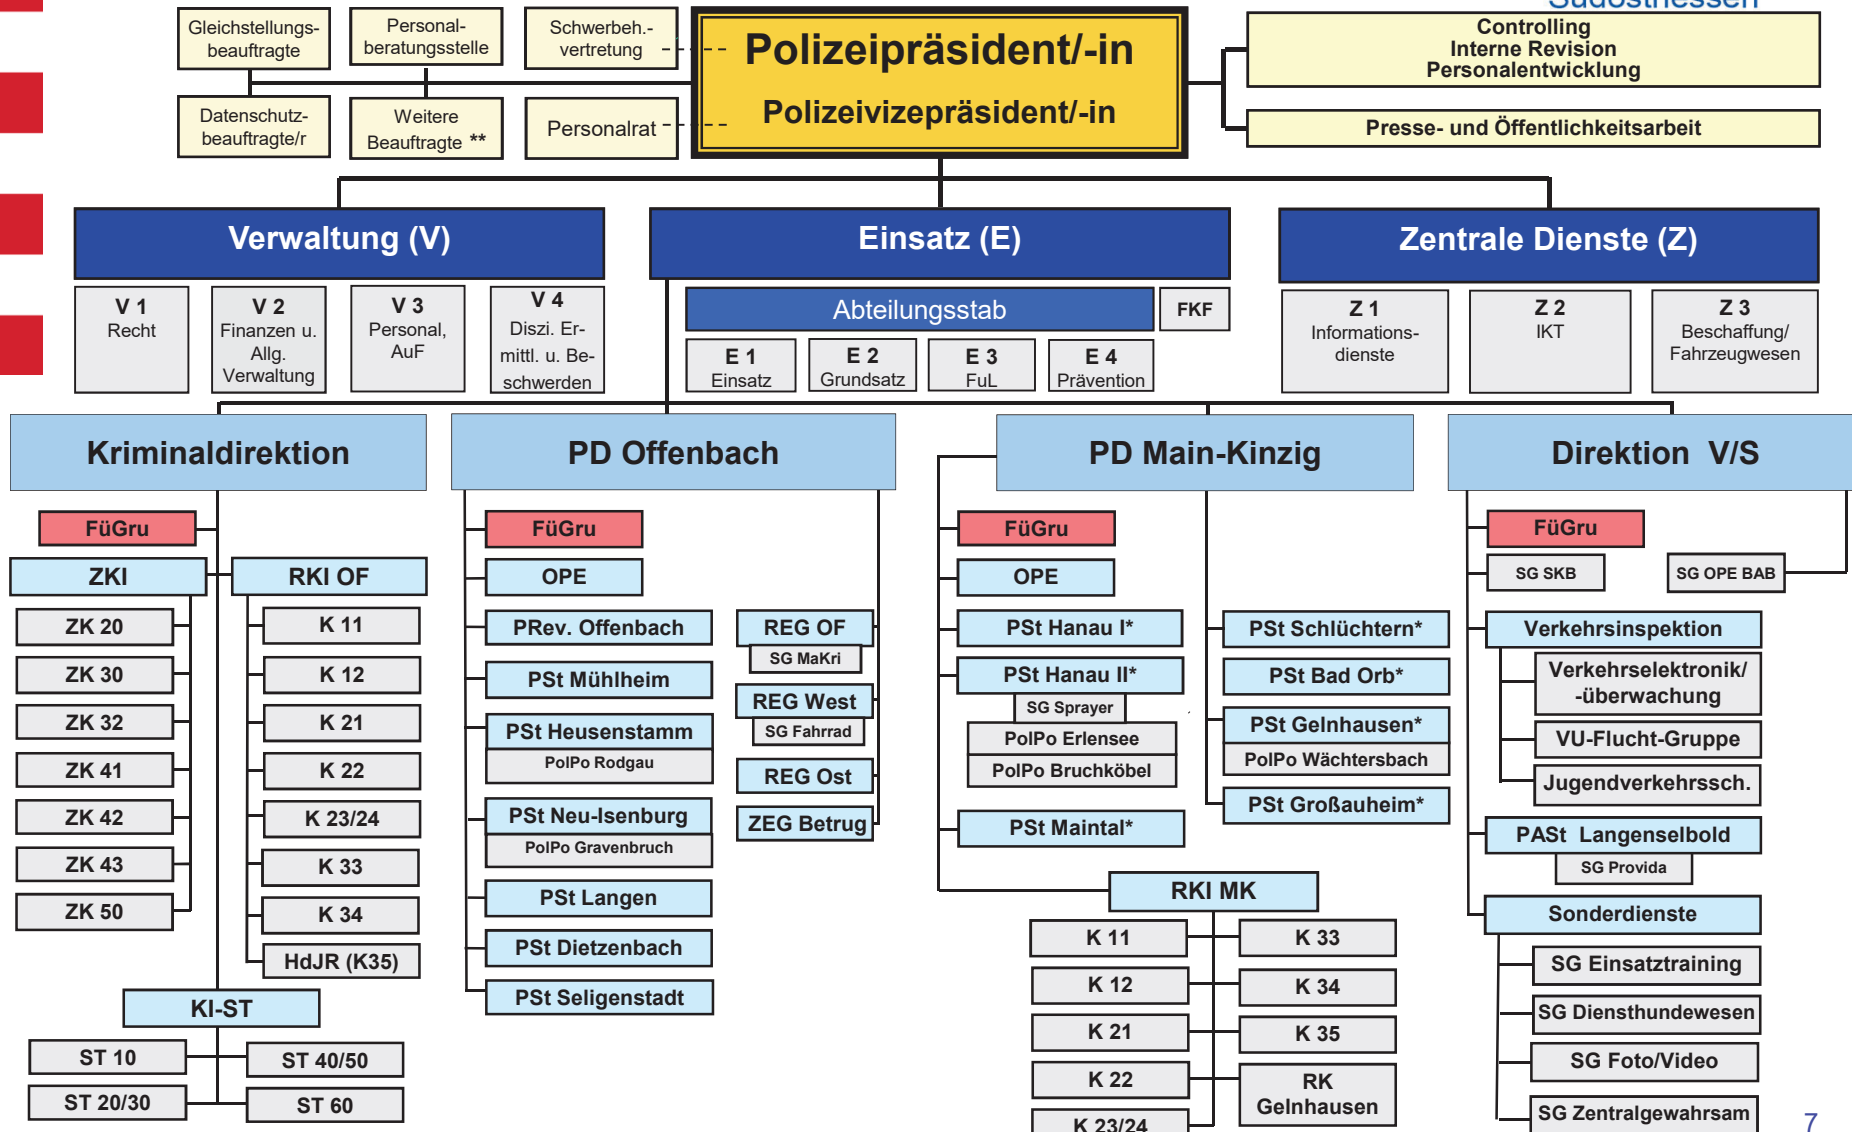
Südosthessen

Gleichstellungsbeauftragte

Personalberatungsstelle

Schwerbeh.-vertretung

Datenschutzbeauftragte/r

Weitere Beauftragte **

Personalrat

Polizeipräsident/-in

Polizeivizepräsident/-in

Controlling
Interne Revision
Personalentwicklung

Presse- und Öffentlichkeitsarbeit

Verwaltung (V)

Einsatz (E)

Zentrale Dienste (Z)

V 1
Recht

V 2
Finanzen u. Allg. Verwaltung

V 3
Personal, AuF

V 4
Diszi. Ermittl. u. Beschwerden

Abteilungsstab

FKF

E 1
Einsatz

E 2
Grundsatz

E 3
FuL

E 4
Prävention

Z 1
Informationsdienste

Z 2
IKT

Z 3
Beschaffung/ Fahrzeugwesen

Kriminaldirektion

PD Offenbach

PD Main-Kinzig

Direktion V/S

FüGru

ZKI

RKI OF

ZK 20

ZK 30

ZK 32

ZK 41

ZK 42

ZK 43

ZK 50

K 11

K 12

K 21

K 22

K 23/24

K 33

K 34

HdJR (K35)

KI-ST

ST 10

ST 40/50

ST 20/30

ST 60

FüGru

OPE

PRev. Offenbach

PSt Mühlheim

PSt Heusenstamm

PolPo Rodgau

PSt Neu-Isenburg

PolPo Gravenbruch

PSt Langen

PSt Dietzenbach

PSt Seligenstadt

REG OF

SG MaKri

REG West

SG Fahrrad

REG Ost

ZEG Betrug

FüGru

OPE

PSt Hanau I*

PSt Hanau II*

SG Sprayer

PolPo Erlensee

PolPo Bruchköbel

PSt Maintal*

PSt Schlüchtern*

PSt Bad Orb*

PSt Gelnhausen*

PolPo Wächtersbach

PSt Großauheim*

RKI MK

K 11

K 33

K 12

K 34

K 21

K 35

K 22

RK Gelnhausen

K 23/24

FüGru

SG SKB

SG OPE BAB

Verkehrsinspektion

Verkehrselektronik/ -überwachung

VU-Flucht-Gruppe

Jugendverkehrssch.

PASt Langenselbold

SG Provida

Sonderdienste

SG Einsatztraining

SG Diensthundewesen

SG Foto/Video

SG Zentralgewahrsam

7